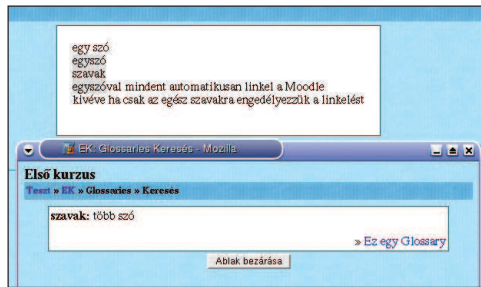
egy szó
egyszó
szavak
egyszóval mindent automatikusan linkel a Moodle
kivéve ha csak az egész szavakra engedélyezzük a linkelést

EK: Glossaries Keresés - Mozilla

Első kurzus
Teszt » EK » Glossaries » Keresés

szavak: több szó

» Ez egy Glossary

Ablak bezárása